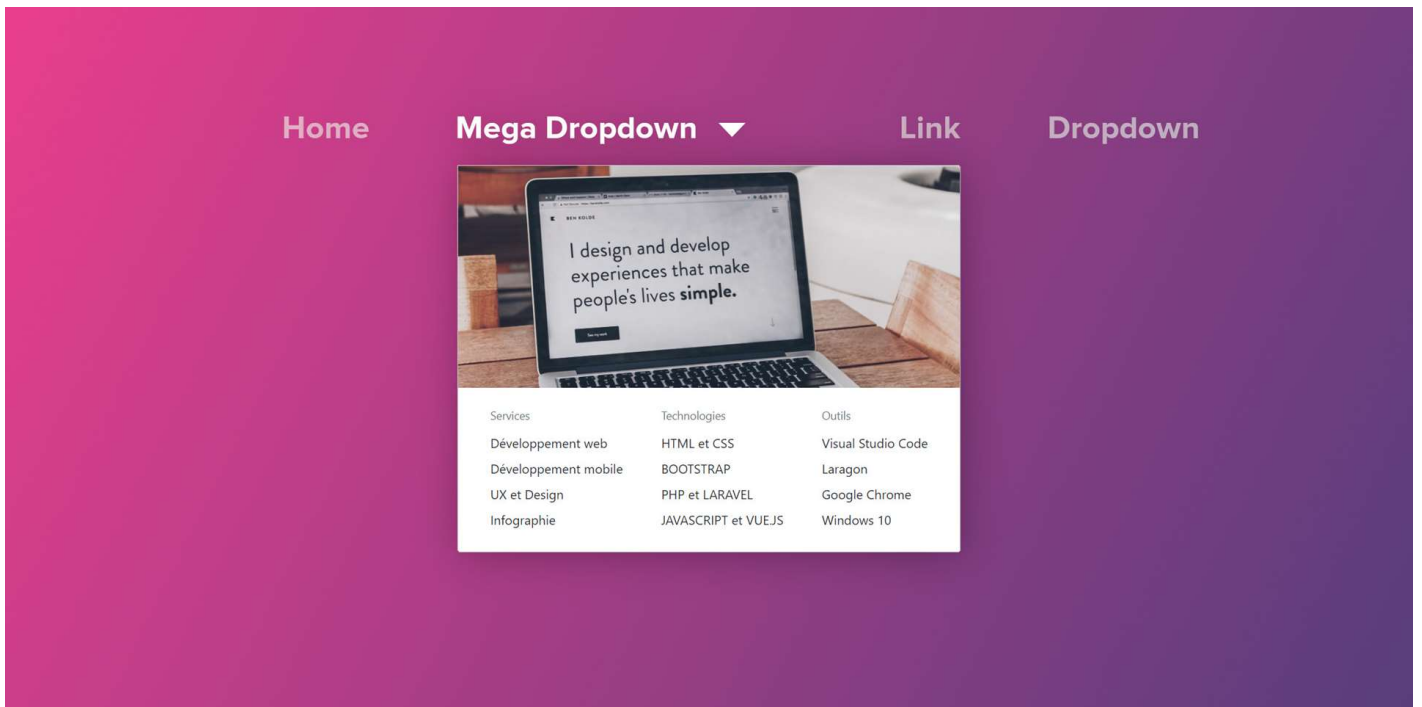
Home Mega Dropdown Link Dropdown

BEN KOLDE

I design and develop experiences that make people's lives **simple.**

See my work

| Services | Technologies | Outils |
|---|---|---|
| Développement web | HTML et CSS | Visual Studio Code |
| Développement mobile | BOOTSTRAP | Laragon |
| UX et Design | PHP et LARAVEL | Google Chrome |
| Infographie | JAVASCRIPT et VUEJS | Windows 10 |